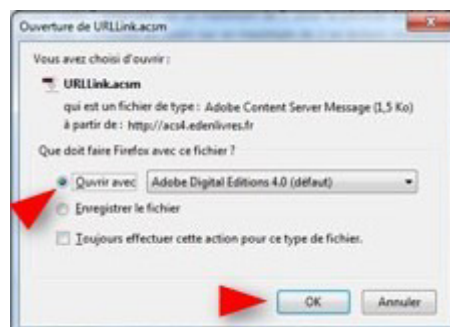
Ouverture de URLLink.acsm

Vous avez choisi d'ouvrir :

URLLink.acsm

qui est un fichier de type : Adobe Content Server Message (1,5 Ko)

à partir de : http://acs4.edenlivres.fr

Que doit faire Firefox avec ce fichier ?

Ouvrir avec Adobe Digital Editions 4.0 (défaut)

Enregistrer le fichier

Toujours effectuer cette action pour ce type de fichier.

OK Annuler